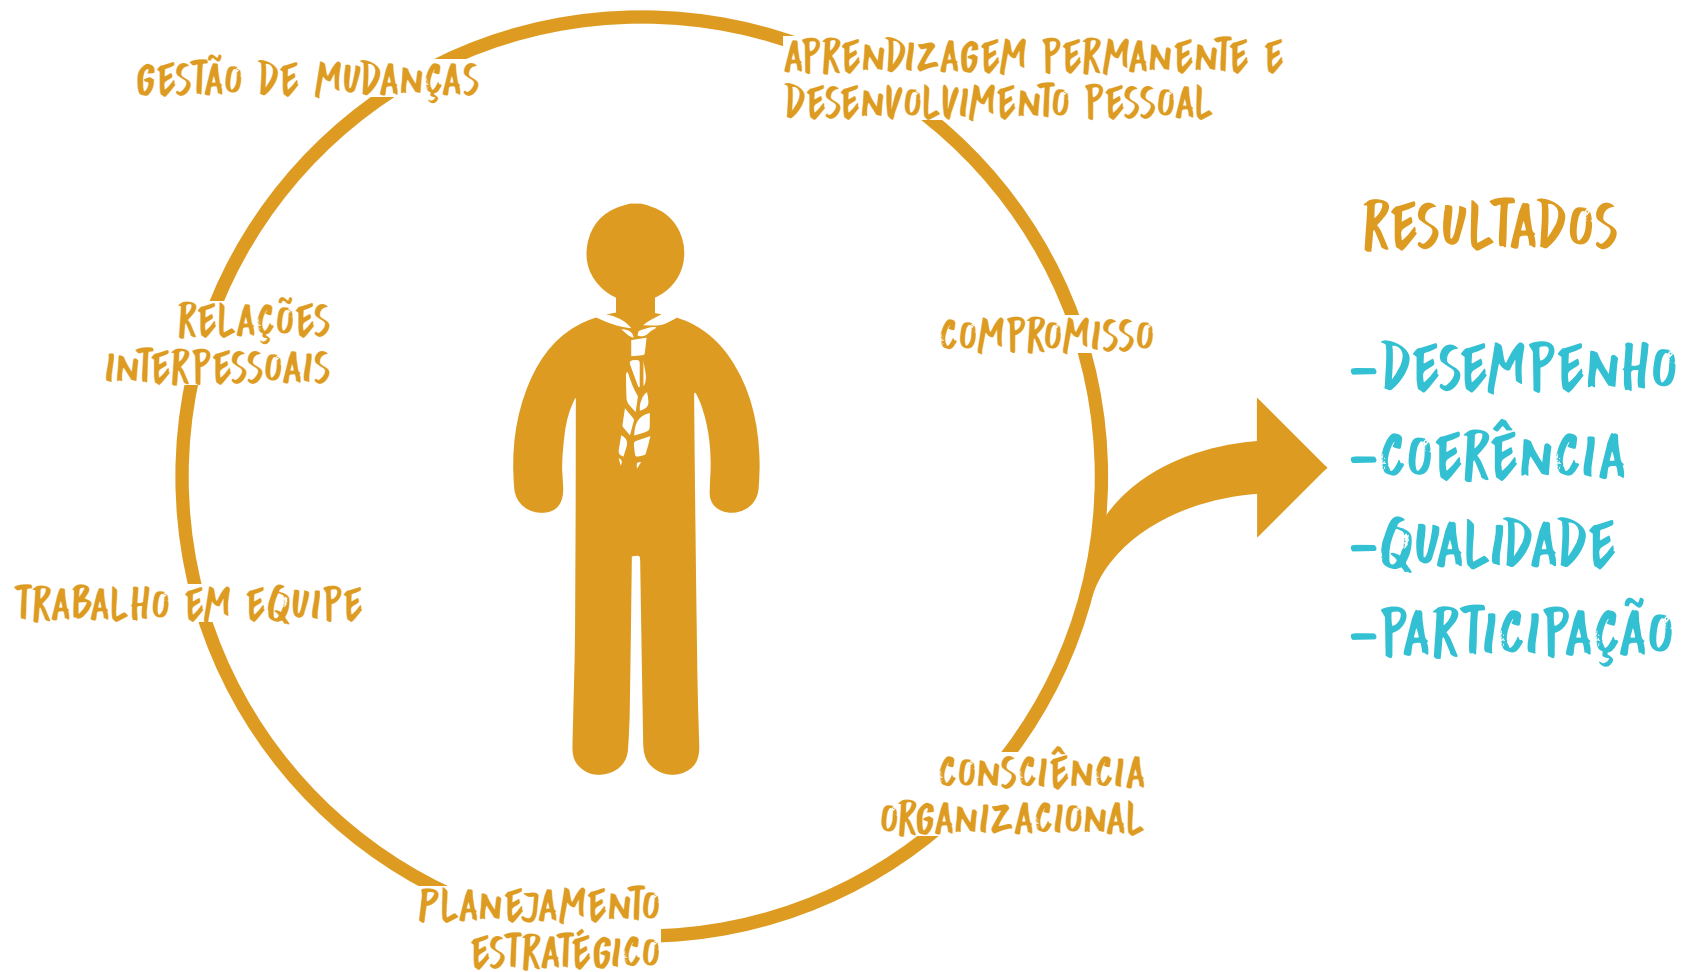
GESTÃO DE MUDANÇAS

APRENDIZAGEM PERMANENTE E DESENVOLVIMENTO PESSOAL

RELAÇÕES INTERPESSOAIS

COMPROMISSO

TRABALHO EM EQUIPE

CONSCIÊNCIA ORGANIZACIONAL

PLANEJAMENTO ESTRATÉGICO

RESULTADOS

-DESEMPENHO
-COERÊNCIA
-QUALIDADE
-PARTICIPAÇÃO